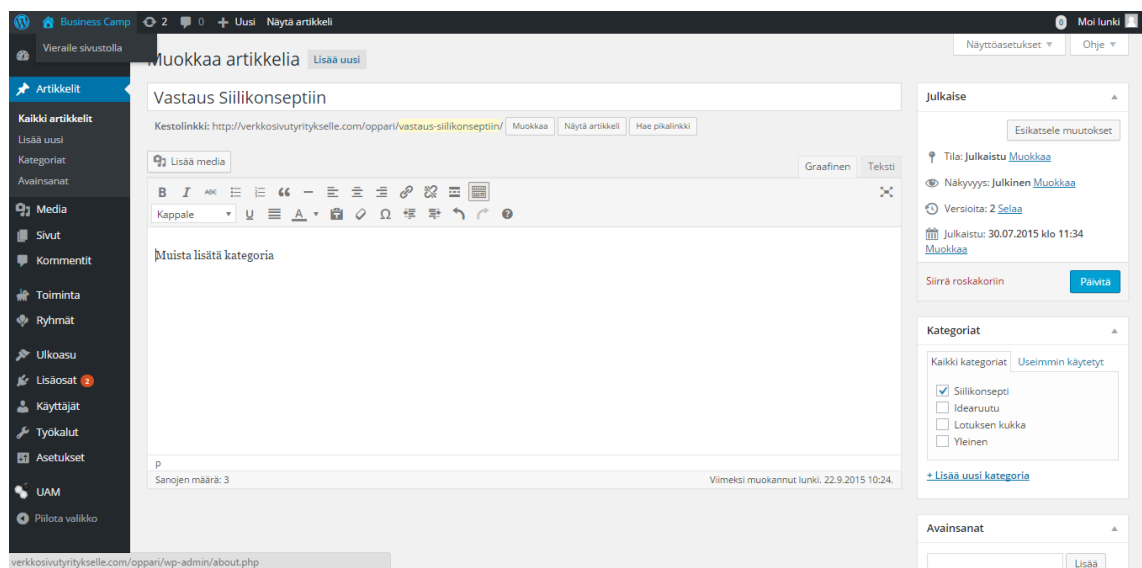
Business Camp 2 0 + Uusi Näytä artikkeli
0 Moi lunki
Vieraile sivustolla

Muokkaa artikkelia Lisää uusi

Näyttöasetukset ▼ Ohje ▼

Artikkelit
Kaikki artikkelit
Lisää uusi
Kategoriat
Avainsanat
Media
Sivut
Kommentit
Toiminta
Ryhmät
Ulkoasu
Lisäosat 2
Käyttäjät
Työkalut
Asetukset
UAM
Piilota valikko

Vastaus Siilikonseptiin

Kestolinkki: http://verkkosivutyritykselle.com/oppari/vastaus-siilikonseptiin/ Muokkaa Näytä artikkeli Hae pikalinkki

Lisää media

Graafinen Teksti

Kappale

Muista lisätä kategoria

p
Sanojen määrä: 3
Viimeksi muokannut lunki. 22.9.2015 10:24.

Julkaise
Esikatsele muutokset
Tila: Julkaistu Muokkaa
Näkyvyys: Julkinen Muokkaa
Versioita: 2 Selaa
Julkaistu: 30.07.2015 klo 11:34 Muokkaa
Siirrä roskakoriin
Päivitä

Kategoriat
Kaikki kategoriat Useimmin käytetyt
Siilikonsepti
Idearuutu
Lotuksen kukka
Yleinen
+ Lisää uusi kategoria

Avainsanat
Lisää

verkkosivutyritykselle.com/oppari/wp-admin/about.php